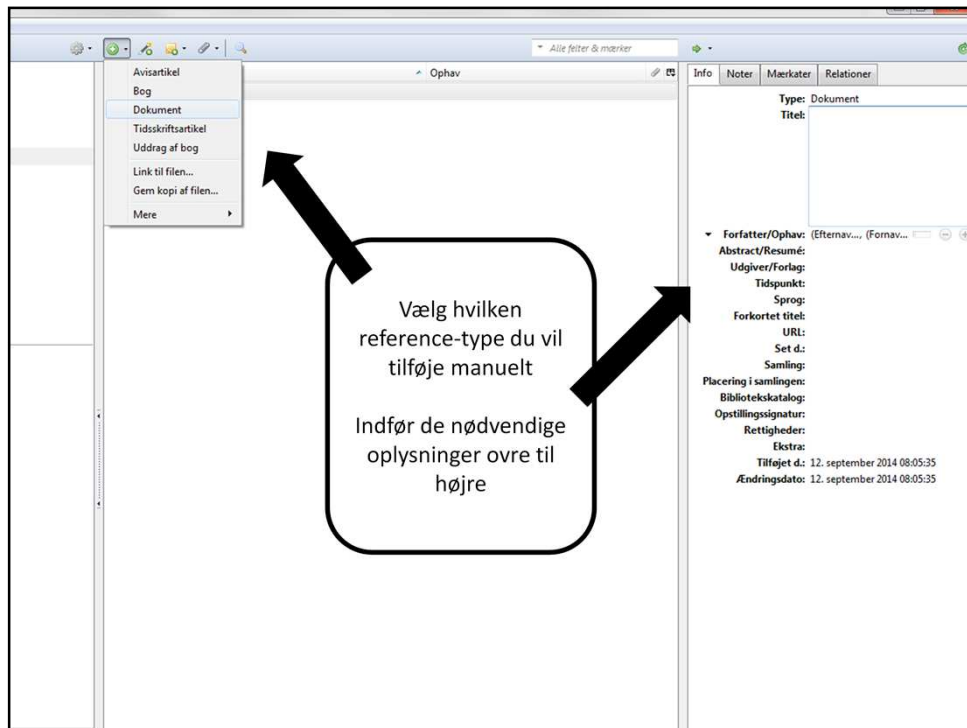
Alle felter & mærker

Avisartikel
Bog
Dokument
Tidsskriftsartikel
Uddrag af bog
Link til filen...
Gem kopi af filen...
Mere

Ophav

Info | Noter | Mærkater | Relationer

Type: Dokument
Titel:
Forfatter/Ophav: (Efternav..., (Fornav...
Abstract/Resumé:
Udgiver/Forlag:
Tidspunkt:
Sprog:
Forkortet titel:
URL:
Set d.:
Samling:
Placering i samlingen:
Bibliotekskatalog:
Opstillingssignatur:
Rettigheder:
Ekstra:
Tilføjet d.: 12. september 2014 08:05:35
Ændringsdato: 12. september 2014 08:05:35

Vælg hvilken reference-type du vil tilføje manuelt

Indfør de nødvendige oplysninger ovre til højre